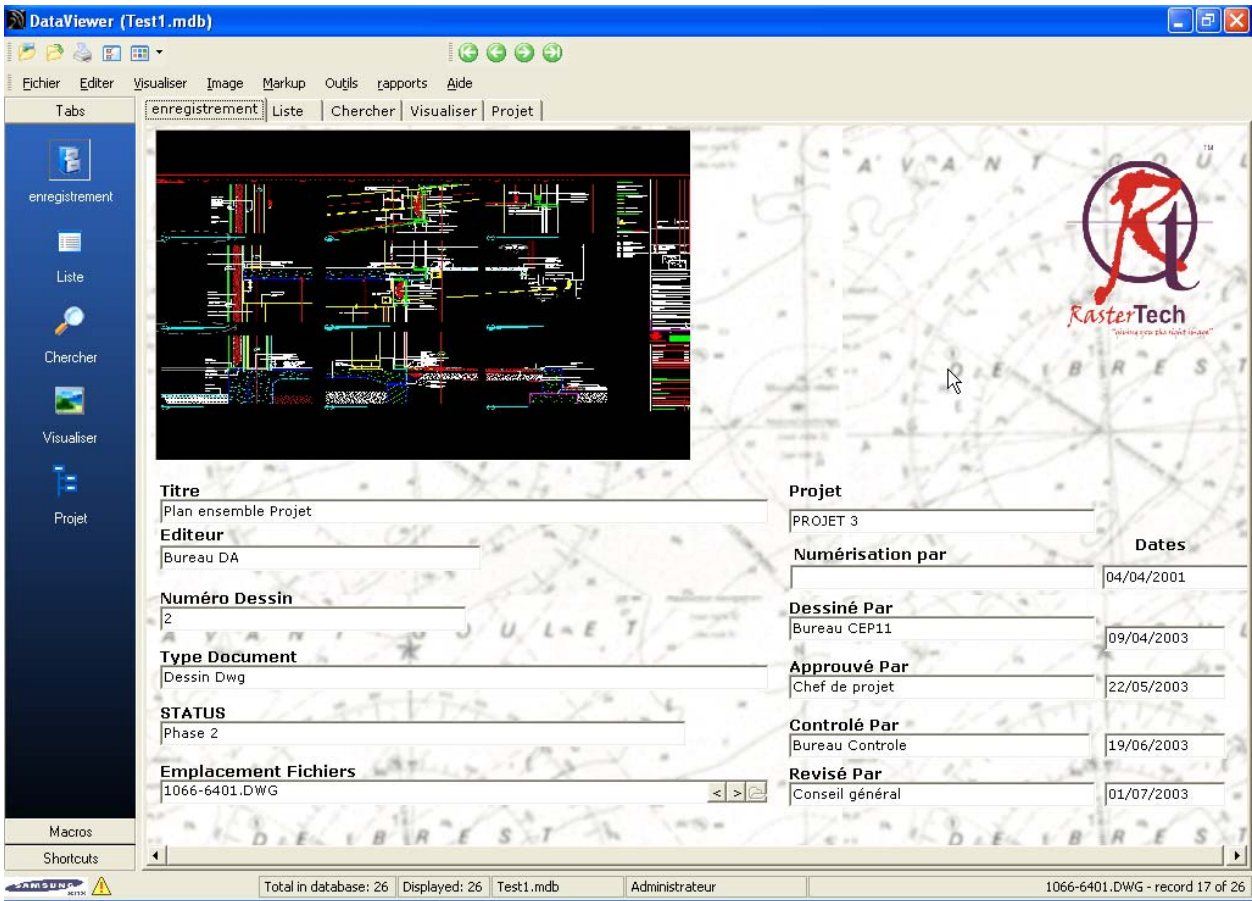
DataViewer (Test1.mdb)

Fichier Editer Visualiser Image Markup Outils rapports Aide

Tabs

enregistrement | Liste | Chercher | Visualiser | Projet

enregistrement

Liste

Chercher

Visualiser

Projet

RasterTech
"giving you the right image"

Titre
Plan ensemble Projet

Editeur
Bureau DA

Numéro Dessin
2

Type Document
Dessin Dwg

STATUS
Phase 2

Emplacement Fichiers
1066-6401.DWG

Projet
PROJET 3

Numérisation par

Dates
04/04/2001

Dessiné Par
Bureau CEP11
09/04/2003

Approuvé Par
Chef de projet
22/05/2003

Controlé Par
Bureau Controle
19/06/2003

Revisé Par
Conseil général
01/07/2003

Macros

Shortcuts

SAMSUNG

Total in database: 26 | Displayed: 26 | Test1.mdb | Administrateur | 1066-6401.DWG - record 17 of 26